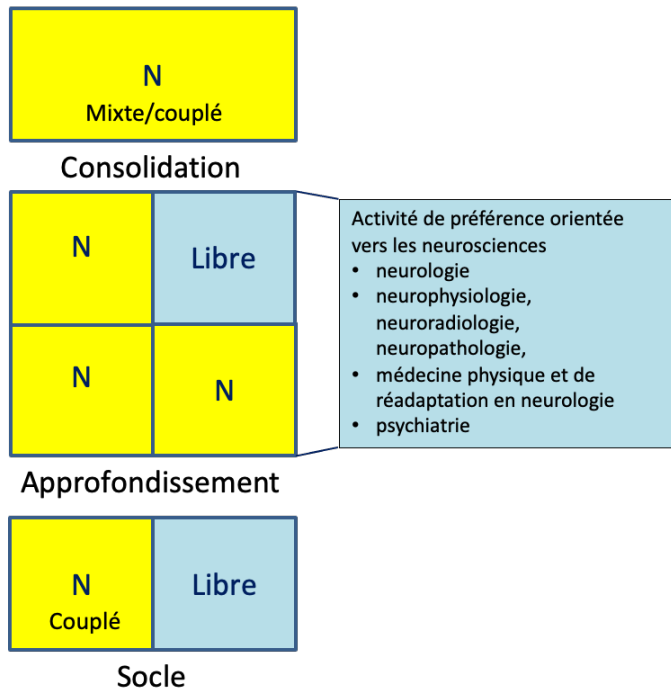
N
Mixte/couplé

Consolidation

N

Libre

N

N

Activité de préférence orientée vers les neurosciences
• neurologie
• neurophysiologie, neuroradiologie, neuropathologie,
• médecine physique et de réadaptation en neurologie
• psychiatrie

Approfondissement

N
Couplé

Libre

Socle